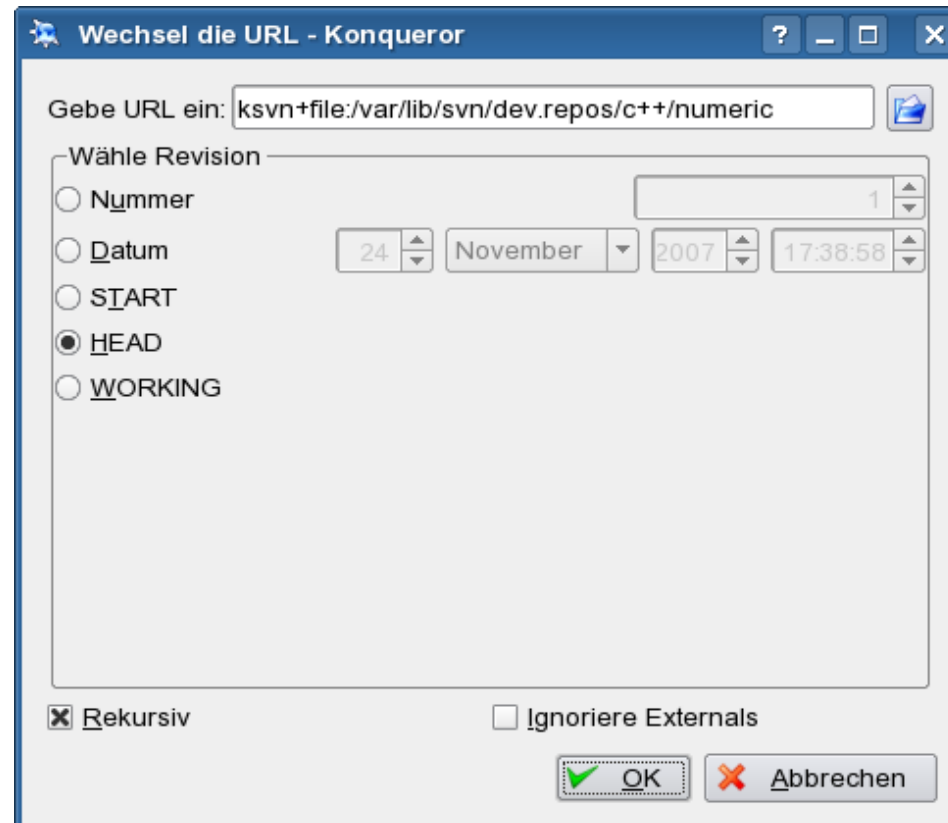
Wechsel die URL - Konqueror

?

Gebe URL ein: ksvn+file:/var/lib/svn/dev.repos/c++/numeric

Wähle Revision

Nummer

1

Datum

24

November

2007

17:38:58

START

HEAD

WORKING

Rekursiv

Ignoriere Externals

OK

Abbrechen